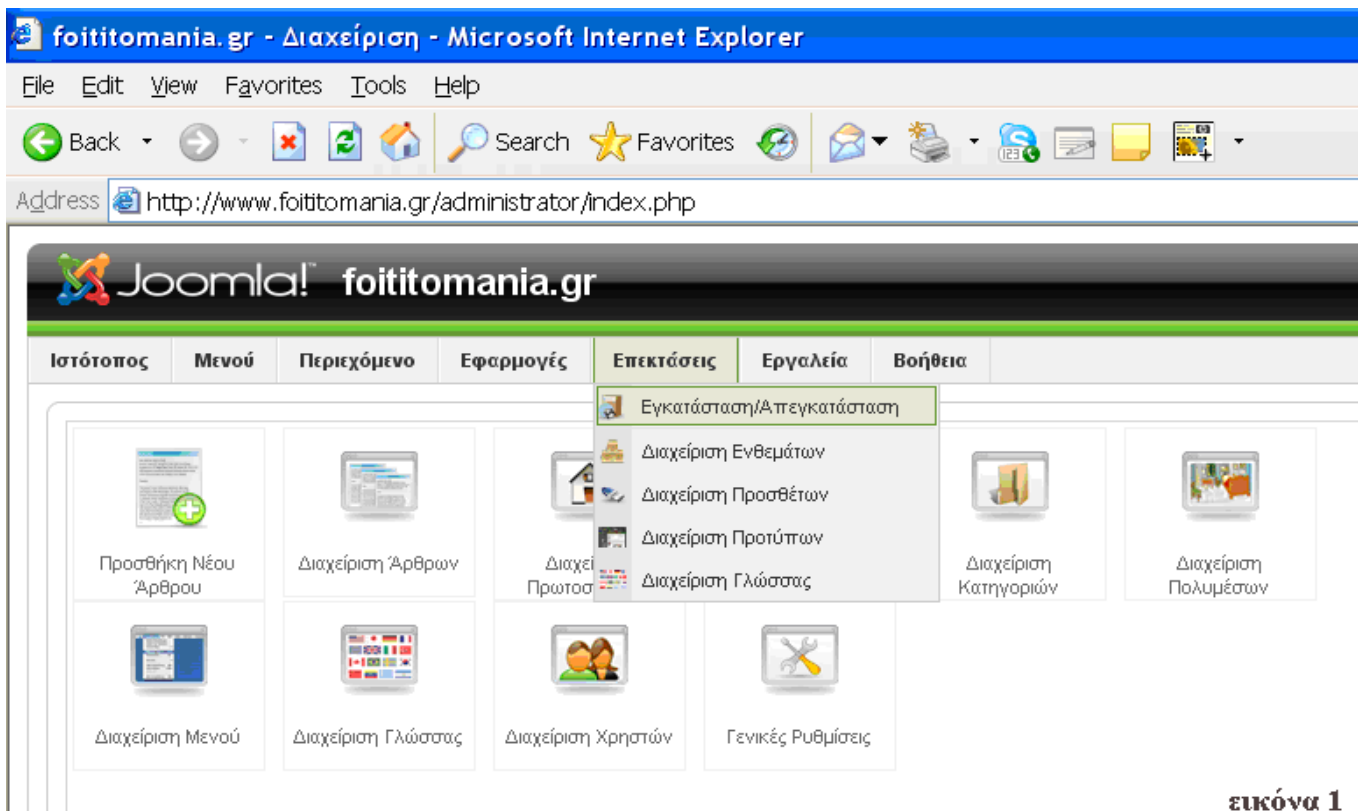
foititomania.gr - Διαχείριση - Microsoft Internet Explorer

File Edit View Favorites Tools Help

Back Search Favorites

Address http://www.foititomania.gr/administrator/index.php

Joomla! foititomania.gr

Ιστότοπος Μενού Περιεχόμενο Εφαρμογές Επεκτάσεις Εργαλεία Βοήθεια

Εγκατάσταση/Απεγκατάσταση
Διαχείριση Ενθεμάτων
Διαχείριση Προσθέτων
Διαχείριση Προτύπων
Διαχείριση Γλώσσας

Προσθήκη Νέου Άρθρου

Διαχείριση Άρθρων

Διαχεί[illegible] Πρωτοσ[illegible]

Διαχείριση Κατηγοριών

Διαχείριση Πολυμέσων

Διαχείριση Μενού

Διαχείριση Γλώσσας

Διαχείριση Χρηστών

Γενικές Ρυθμίσεις

εικόνα 1